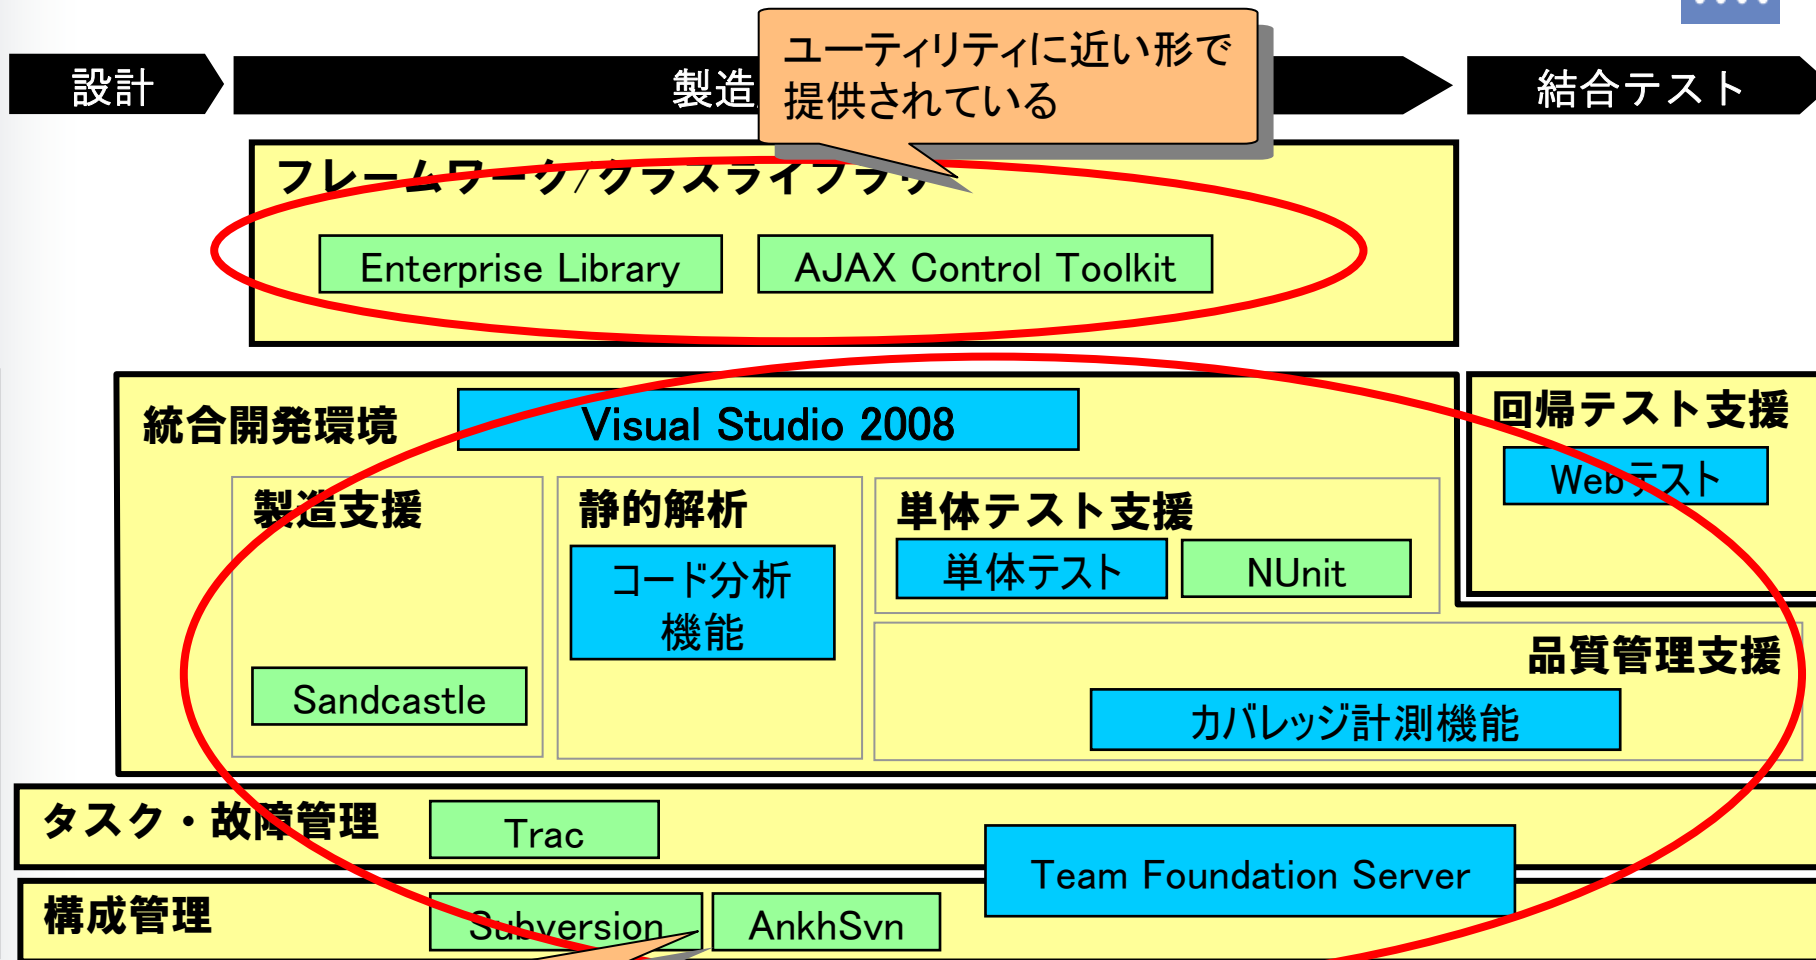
設計

製造

ユーティリティに近い形で提供されている

結合テスト

フレームワーク/クラスライブラリ

Enterprise Library

AJAX Control Toolkit

統合開発環境

Visual Studio 2008

回帰テスト支援

Webテスト

製造支援

静的解析

コード分析機能

単体テスト支援

単体テスト

NUnit

Sandcastle

品質管理支援

カバレッジ計測機能

タスク・故障管理

Trac

Team Foundation Server

構成管理

Subversion

AnkhSvn